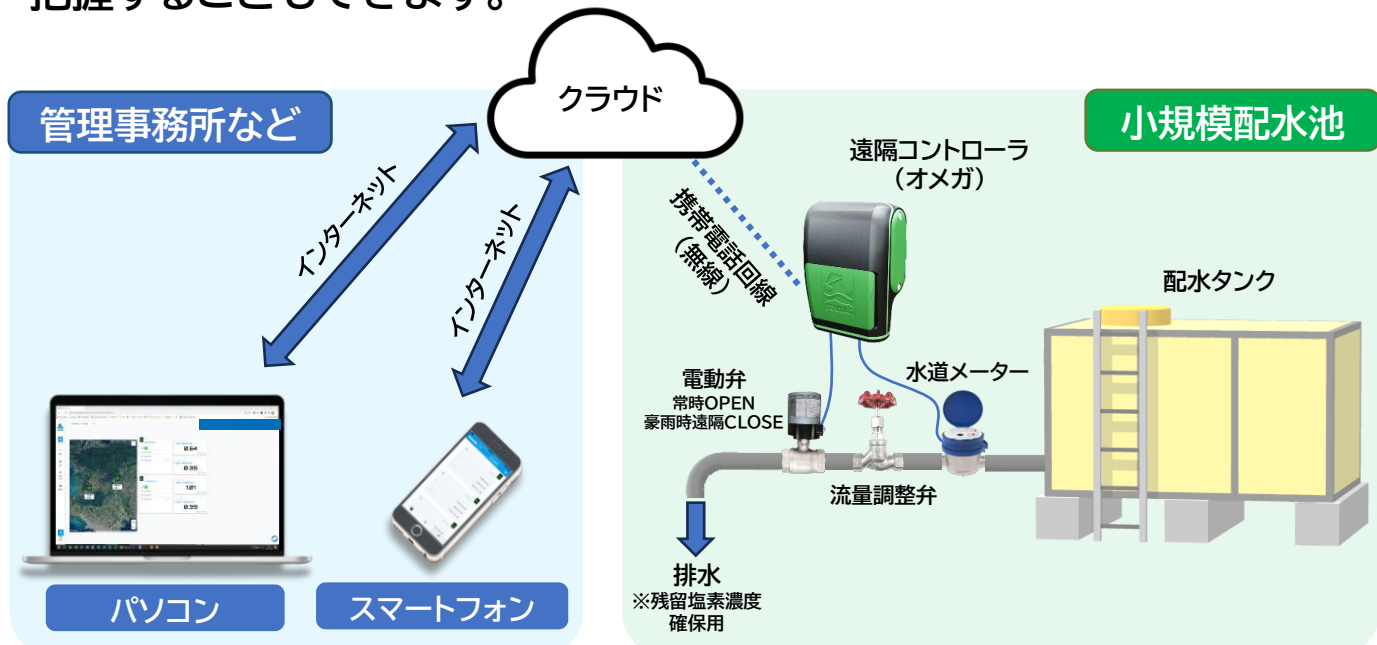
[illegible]

管理事務所など

クラウド

インターネット

インターネット

パソコン

スマートフォン

携帯電話回線（無線）

小規模配水池

遠隔コントローラ（オメガ）

配水タンク

電動弁
常時OPEN
豪雨時遠隔CLOSE

水道メーター

流量調整弁

排水
※残留塩素濃度確保用